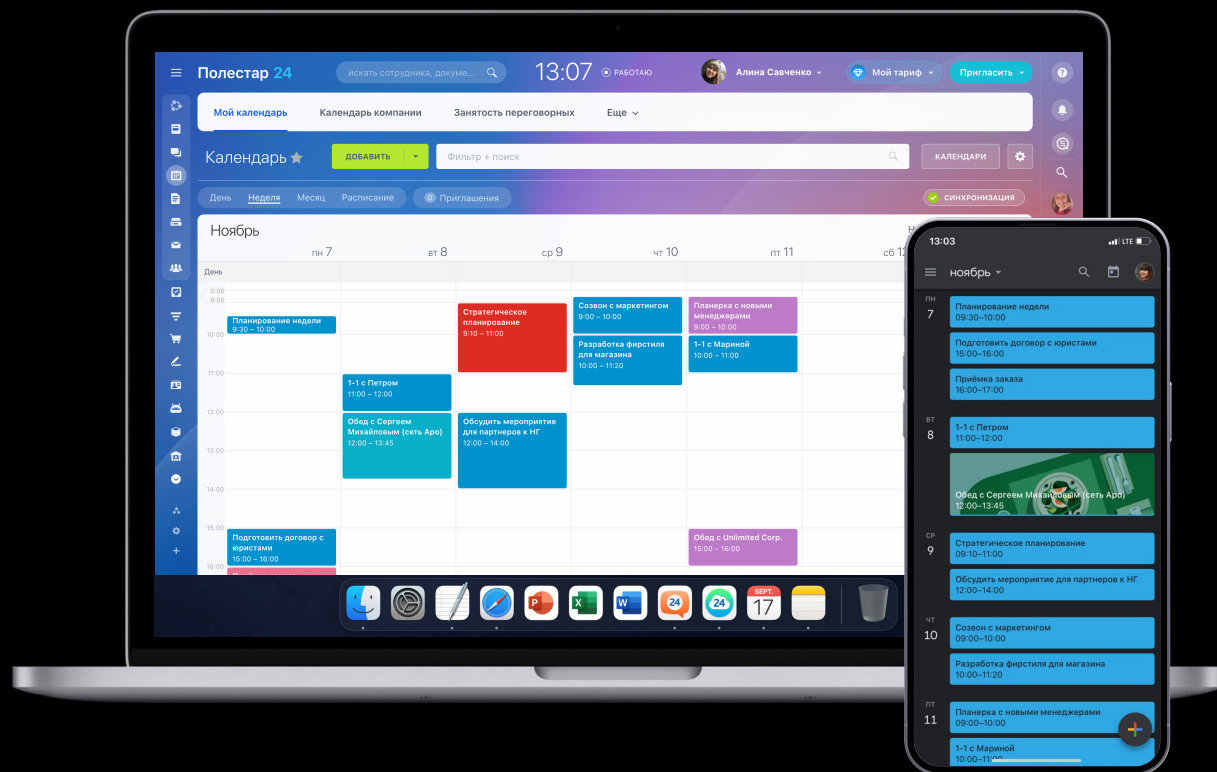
Полестар 24 искать сотрудника, докуме... 13:07 РАБОТАЮ Алина Савченко Мой тариф Пригласить

Мой календарь Календарь компании Занятость переговорных Еще

Календарь ДОБАВИТЬ Фильтр + поиск КАЛЕНДАРИ

День Неделя Месяц Расписание 0 Приглашения СИНХРОНИЗАЦИЯ

Ноябрь

пн 7 вт 8 ср 9 чт 10 пт 11 сб 12

День

9:00
9:00
10:00
11:00
12:00
13:00
14:00
15:00
16:00

Планирование недели 9:30 – 10:00

1-1 с Петром 11:00 – 12:00

Обед с Сергеем Михайловым (сеть Аро) 12:00 – 13:45

Стратегическое планирование 9:10 – 11:00

Обсудить мероприятие для партнеров к НГ 12:00 – 14:00

Созвон с маркетингом 9:00 – 10:00

Разработка фирстиля для магазина 10:00 – 11:20

Планерка с новыми менеджерами 9:00 – 10:00

1-1 с Мариной 10:00 – 11:00

Подготовить договор с юристами 15:00 – 16:00

Обед с Unlimited Corp. 15:00 – 16:00

SEPT. 17

13:03 LTE

ноябрь

ПН 7
Планирование недели 09:30–10:00
Подготовить договор с юристами 15:00–16:00
Приёмка заказа 16:00–17:00

ВТ 8
1-1 с Петром 11:00–12:00
Обед с Сергеем Михайловым (сеть Аро) 12:00–13:45

СР 9
Стратегическое планирование 09:10–11:00
Обсудить мероприятие для партнеров к НГ 12:00–14:00

ЧТ 10
Созвон с маркетингом 09:00–10:00
Разработка фирстиля для магазина 10:00–11:20

ПТ 11
Планерка с новыми менеджерами 09:00–10:00
1-1 с Мариной 10:00–11:00